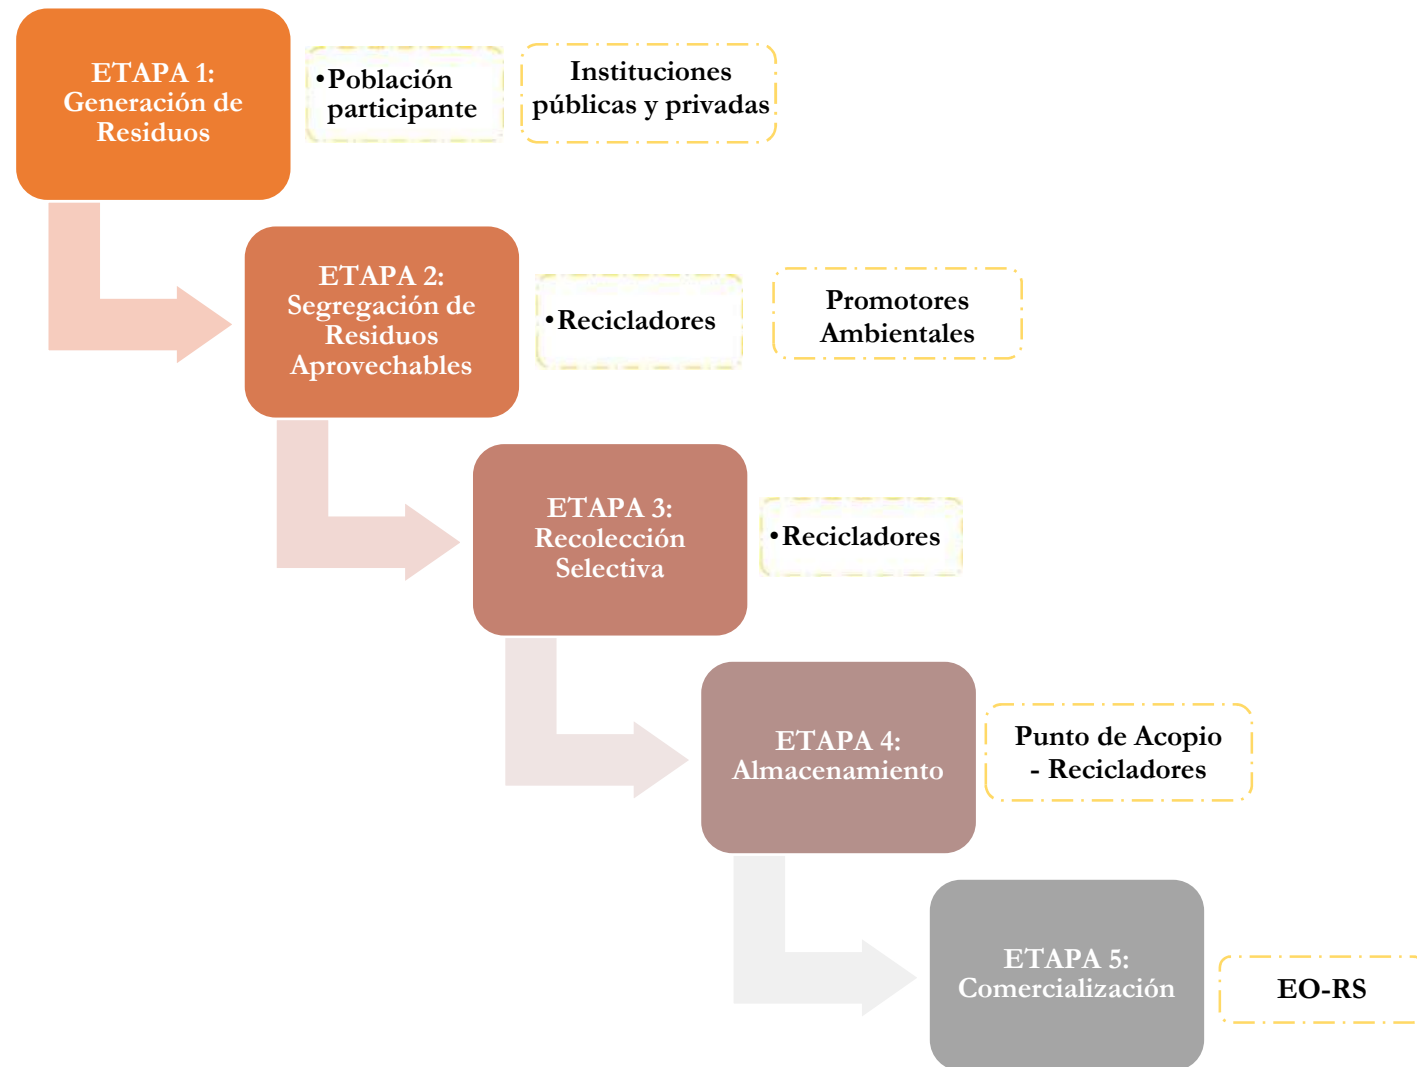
ETAPA 1: Generación de Residuos

• Población participante

Instituciones públicas y privadas

ETAPA 2: Segregación de Residuos Aprovechables

• Recicladores

Promotores Ambientales

ETAPA 3: Recolección Selectiva

• Recicladores

ETAPA 4: Almacenamiento

Punto de Acopio - Recicladores

ETAPA 5: Comercialización

EO-RS